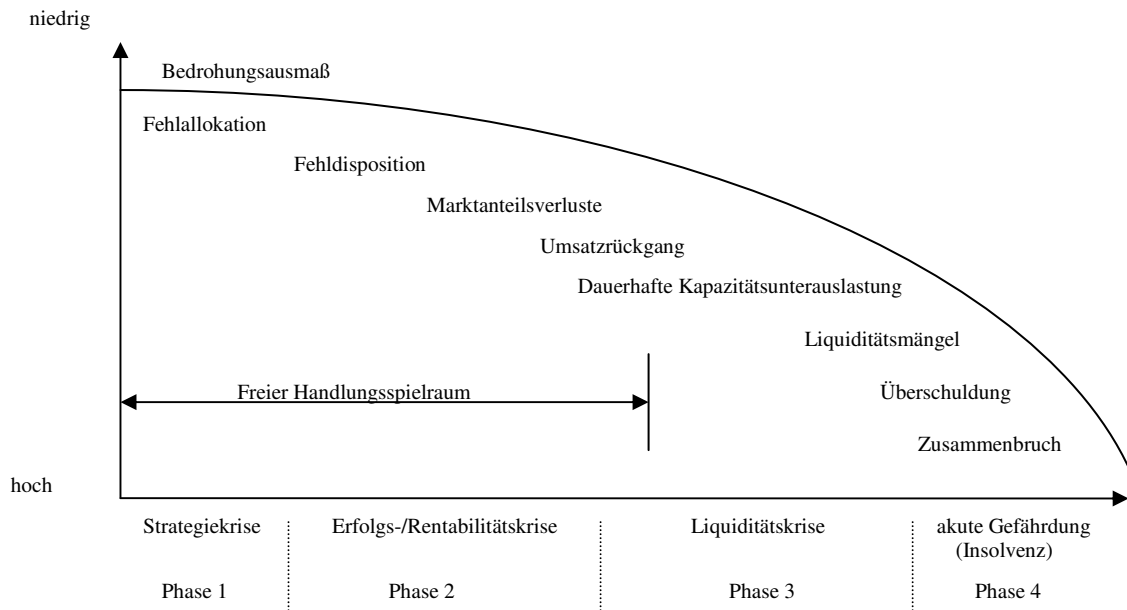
niedrig

Bedrohungsausmaß

Fehlallokation

Fehldisposition

Marktanteilsverluste

Umsatzrückgang

Dauerhafte Kapazitätsunterauslastung

Liquiditätsmängel

Freier Handlungsspielraum

Überschuldung

Zusammenbruch

hoch

Strategiekrise

Erfolgs-/Rentabilitätskrise

Liquiditätskrise

akute Gefährdung (Insolvenz)

Phase 1

Phase 2

Phase 3

Phase 4